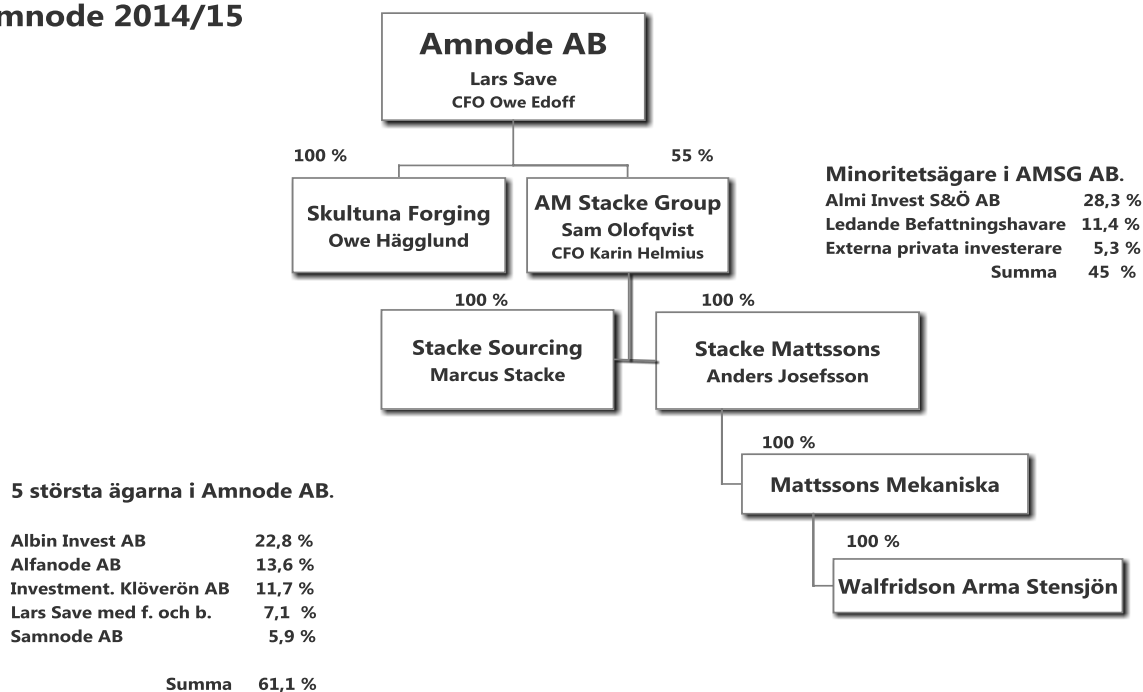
mnode 2014/15

Amnode AB
Lars Save
CFO Owe Edoff

100 %

55 %

Skultuna Forging
Owe Hägglund

AM Stacke Group
Sam Olofqvist
CFO Karin Helmius

Minoritetsägare i AMSG AB.

| | |
|---|---|
| Almi Invest S&Ö AB | 28,3 % |
| Ledande Befattningshavare | 11,4 % |
| Externa privata investerare | 5,3 % |
| Summa | 45 % |

100 %

100 %

Stacke Sourcing
Marcus Stacke

Stacke Mattssons
Anders Josefsson

100 %

Mattssons Mekaniska

100 %

Walfridson Arma Stensjön

5 största ägarna i Amnode AB.

| | |
|---|---|
| Albin Invest AB | 22,8 % |
| Alfanode AB | 13,6 % |
| Investment. Klöverön AB | 11,7 % |
| Lars Save med f. och b. | 7,1 % |
| Samnode AB | 5,9 % |
| Summa | 61,1 % |